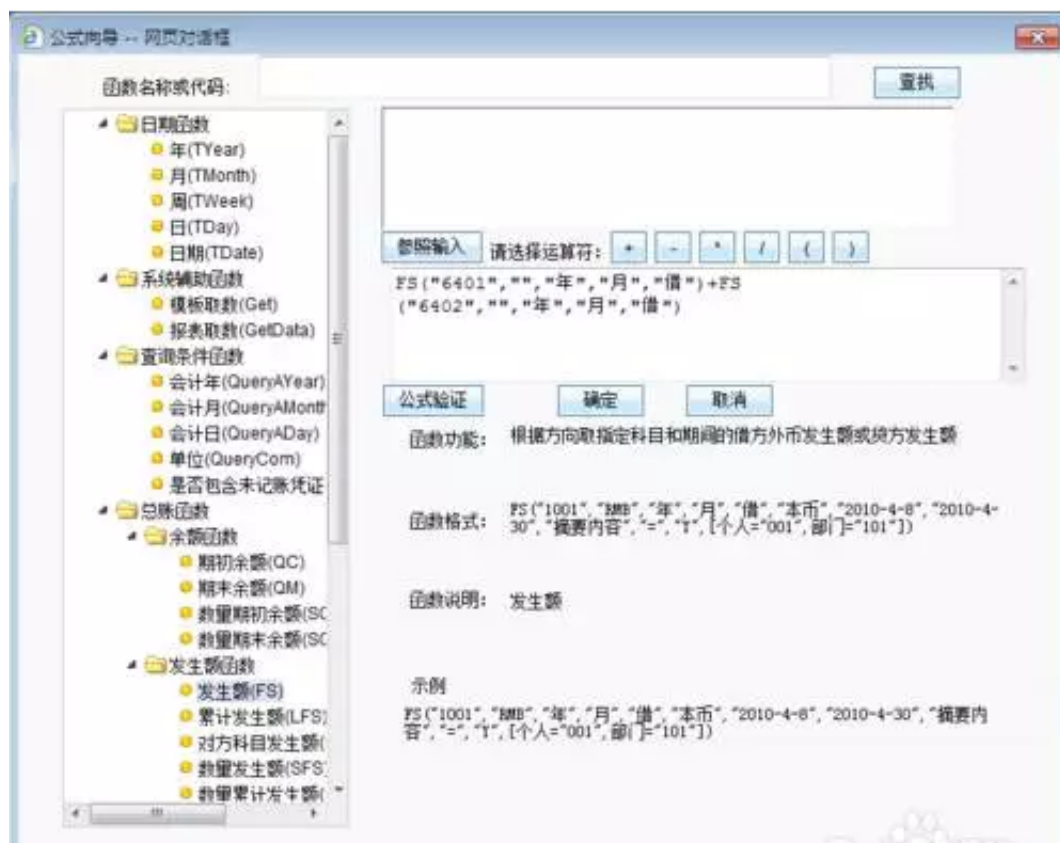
公式向导 -- 网页对话框

函数名称或代码:

查找

日期函数
年(TYear)
月(TMonth)
周(TWeek)
日(TDay)
日期(TDate)
系统辅助函数
模板取数(Get)
报表取数(GetData)
查询条件函数
会计年(QueryAYear)
会计月(QueryAMonth
会计日(QueryADay)
单位(QueryCom)
是否包含未记账凭证
总账函数
余额函数
期初余额(QC)
期末余额(QM)
数量期初余额(SC
数量期末余额(SC
发生额函数
发生额(FS)
累计发生额(LFS)
对方科目发生额(
数量发生额(SFS
数量累计发生额(

参照输入 请选择运算符: + - * / ( )

FS("6401","","年","月","借")+FS("6402","","年","月","借")

公式验证 确定 取消

函数功能: 根据方向取指定科目和期间的借方外币发生额或贷方发生额

函数格式: FS("1001","RMB","年","月","借","本币","2010-4-8","2010-4-30","摘要内容","=","1",[个人="001",部门="101"])

函数说明: 发生额

示例

FS("1001","RMB","年","月","借","本币","2010-4-8","2010-4-30","摘要内容","=","1",[个人="001",部门="101"])